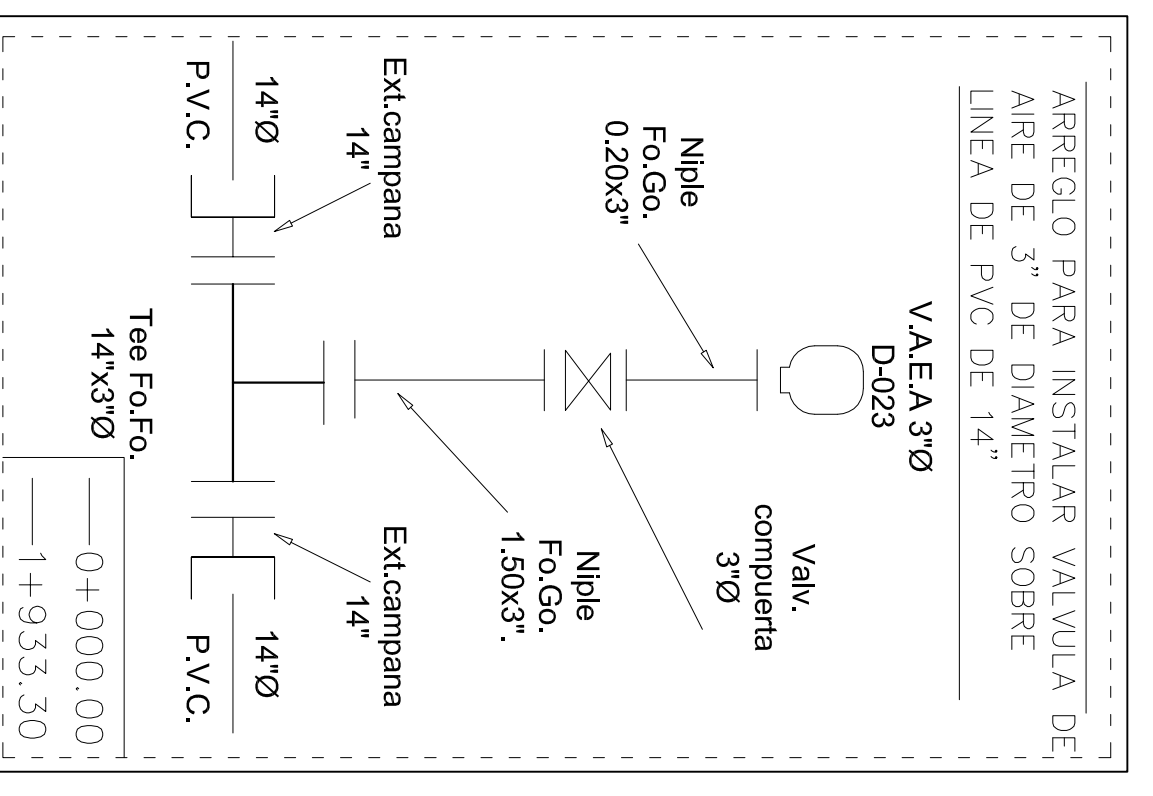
ARREGLO PARA INSTALAR VALVULA DE AIRE DE 3" DE DIAMETRO SOBRE LINEA DE PVC DE 14"

V.A.E.A 3"Ø
D-023

Niple
Fo.Go.
0.20x3"

Valv.
compuerta
3"Ø

Niple
Fo.Go.
1.50x3".

Ext.campana
14"

14"Ø
P.V.C.

Tee Fo.Fo.
14"x3"Ø

Ext.campana
14"

14"Ø
P.V.C.

0+000.00
1+933.30